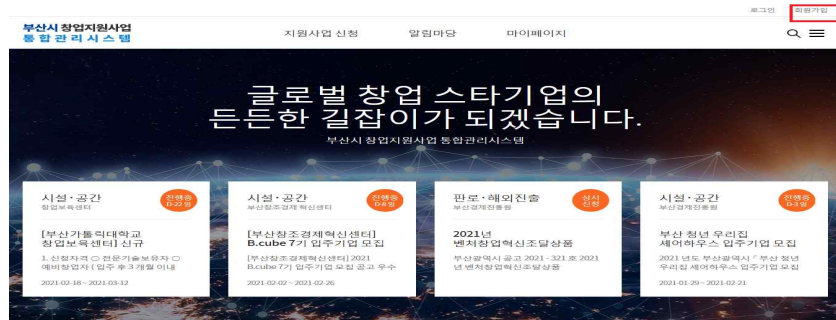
로그인 회원가입

부산시 창업지원사업
통합관리시스템

지원사업 신청 알림마당 마이페이지

글로벌 창업 스타기업의
든든한 길잡이가 되겠습니다.

부산시 창업지원사업 통합관리시스템

시설·공간
창업보육센터
진행중 D-22일
[부산가톨릭대학교 창업보육센터] 신규
1. 신청자격 ○ 전문기술보유자 ○ 예비창업자 ( 입주 후 3 개월 이내
2021-02-18 ~ 2021-03-12

시설·공간
부산창조경제혁신센터
진행중 D-6일
[부산창조경제혁신센터] B.cube 7기 입주기업 모집
[부산창조경제혁신센터] 2021 B.cube 7기 입주기업 모집 공고 우수
2021-02-02 ~ 2021-02-26

판로·해외진출
부산경제진흥원
상시 신청
2021년 벤처창업혁신조달상품
부산광역시 공고 2021 - 321 호 2021 년 벤처창업혁신조달상품
~

시설·공간
부산경제진흥원
진행중 D-1일
부산 청년 우리집 셰어하우스 입주기업 모집
2021 년도 부산광역시 「 부산 청년 우리집 셰어하우스 입주기업 모집
2021-01-29 ~ 2021-02-21